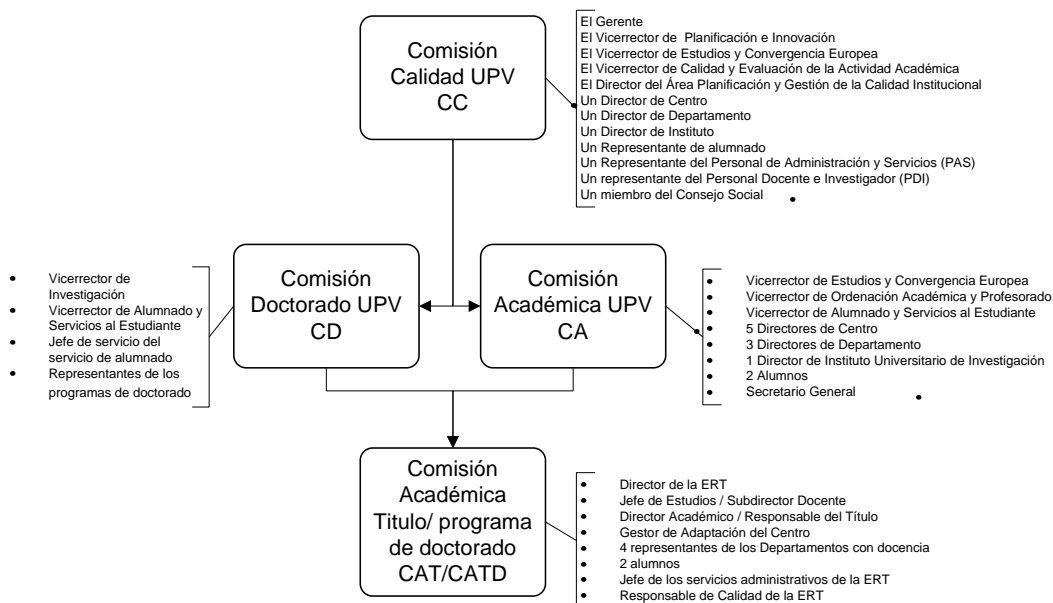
Comisión Calidad UPV CC

El Gerente
El Vicerrector de Planificación e Innovación
El Vicerrector de Estudios y Convergencia Europea
El Vicerrector de Calidad y Evaluación de la Actividad Académica
El Director del Área Planificación y Gestión de la Calidad Institucional
Un Director de Centro
Un Director de Departamento
Un Director de Instituto
Un Representante de alumnado
Un Representante del Personal de Administración y Servicios (PAS)
Un representante del Personal Docente e Investigador (PDI)
Un miembro del Consejo Social

- Vicerrector de Investigación
- Vicerrector de Alumnado y Servicios al Estudiante
- Jefe de servicio del servicio de alumnado
- Representantes de los programas de doctorado

Comisión Doctorado UPV CD

Comisión Académica UPV CA

- Vicerrector de Estudios y Convergencia Europea
- Vicerrector de Ordenación Académica y Profesorado
- Vicerrector de Alumnado y Servicios al Estudiante
- 5 Directores de Centro
- 3 Directores de Departamento
- 1 Director de Instituto Universitario de Investigación
- 2 Alumnos
- Secretario General

Comisión Académica Titulo/ programa de doctorado CAT/CATD

- Director de la ERT
- Jefe de Estudios / Subdirector Docente
- Director Académico / Responsable del Título
- Gestor de Adaptación del Centro
- 4 representantes de los Departamentos con docencia
- 2 alumnos
- Jefe de los servicios administrativos de la ERT
- Responsable de Calidad de la ERT